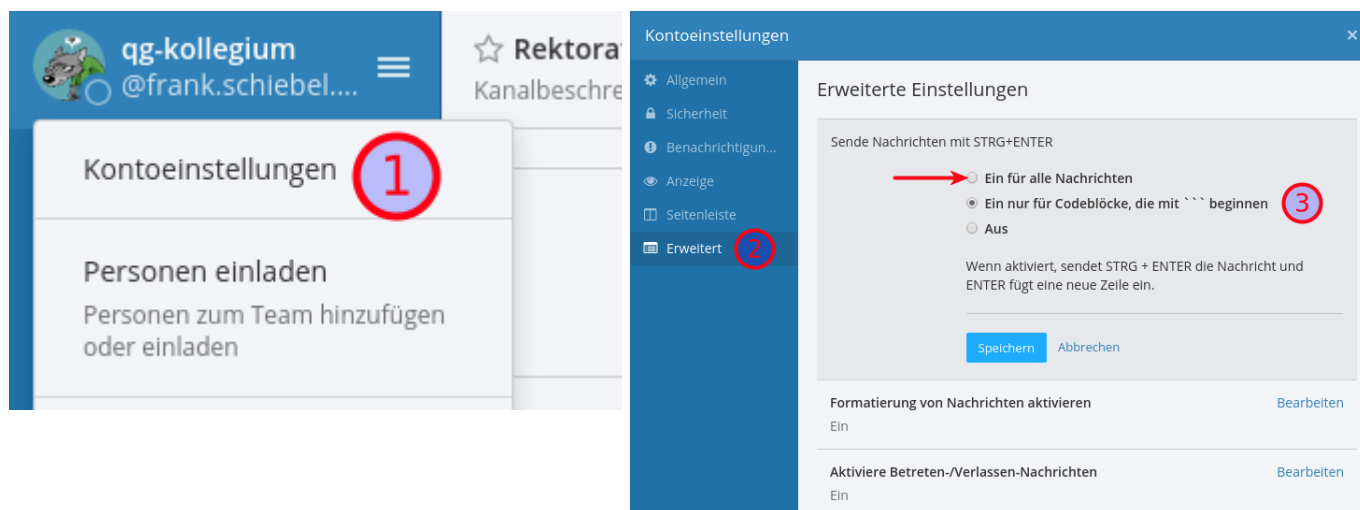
qg-kollegium
@frank.schiebel....

Rektora
Kanalbeschre

Kontoeinstellungen 1

Personen einladen
Personen zum Team hinzufügen oder einladen

Kontoeinstellungen ×

Allgemein
Sicherheit
Benachrichtigun...
Anzeige
Seitenleiste
Erweitert 2

Erweiterte Einstellungen

Sende Nachrichten mit STRG+ENTER

Ein für alle Nachrichten
Ein nur für Codeblöcke, die mit ``` beginnen 3
Aus

Wenn aktiviert, sendet STRG + ENTER die Nachricht und ENTER fügt eine neue Zeile ein.

Speichern Abbrechen

Formatierung von Nachrichten aktivieren Bearbeiten
Ein

Aktiviere Betreten-/Verlassen-Nachrichten Bearbeiten
Ein